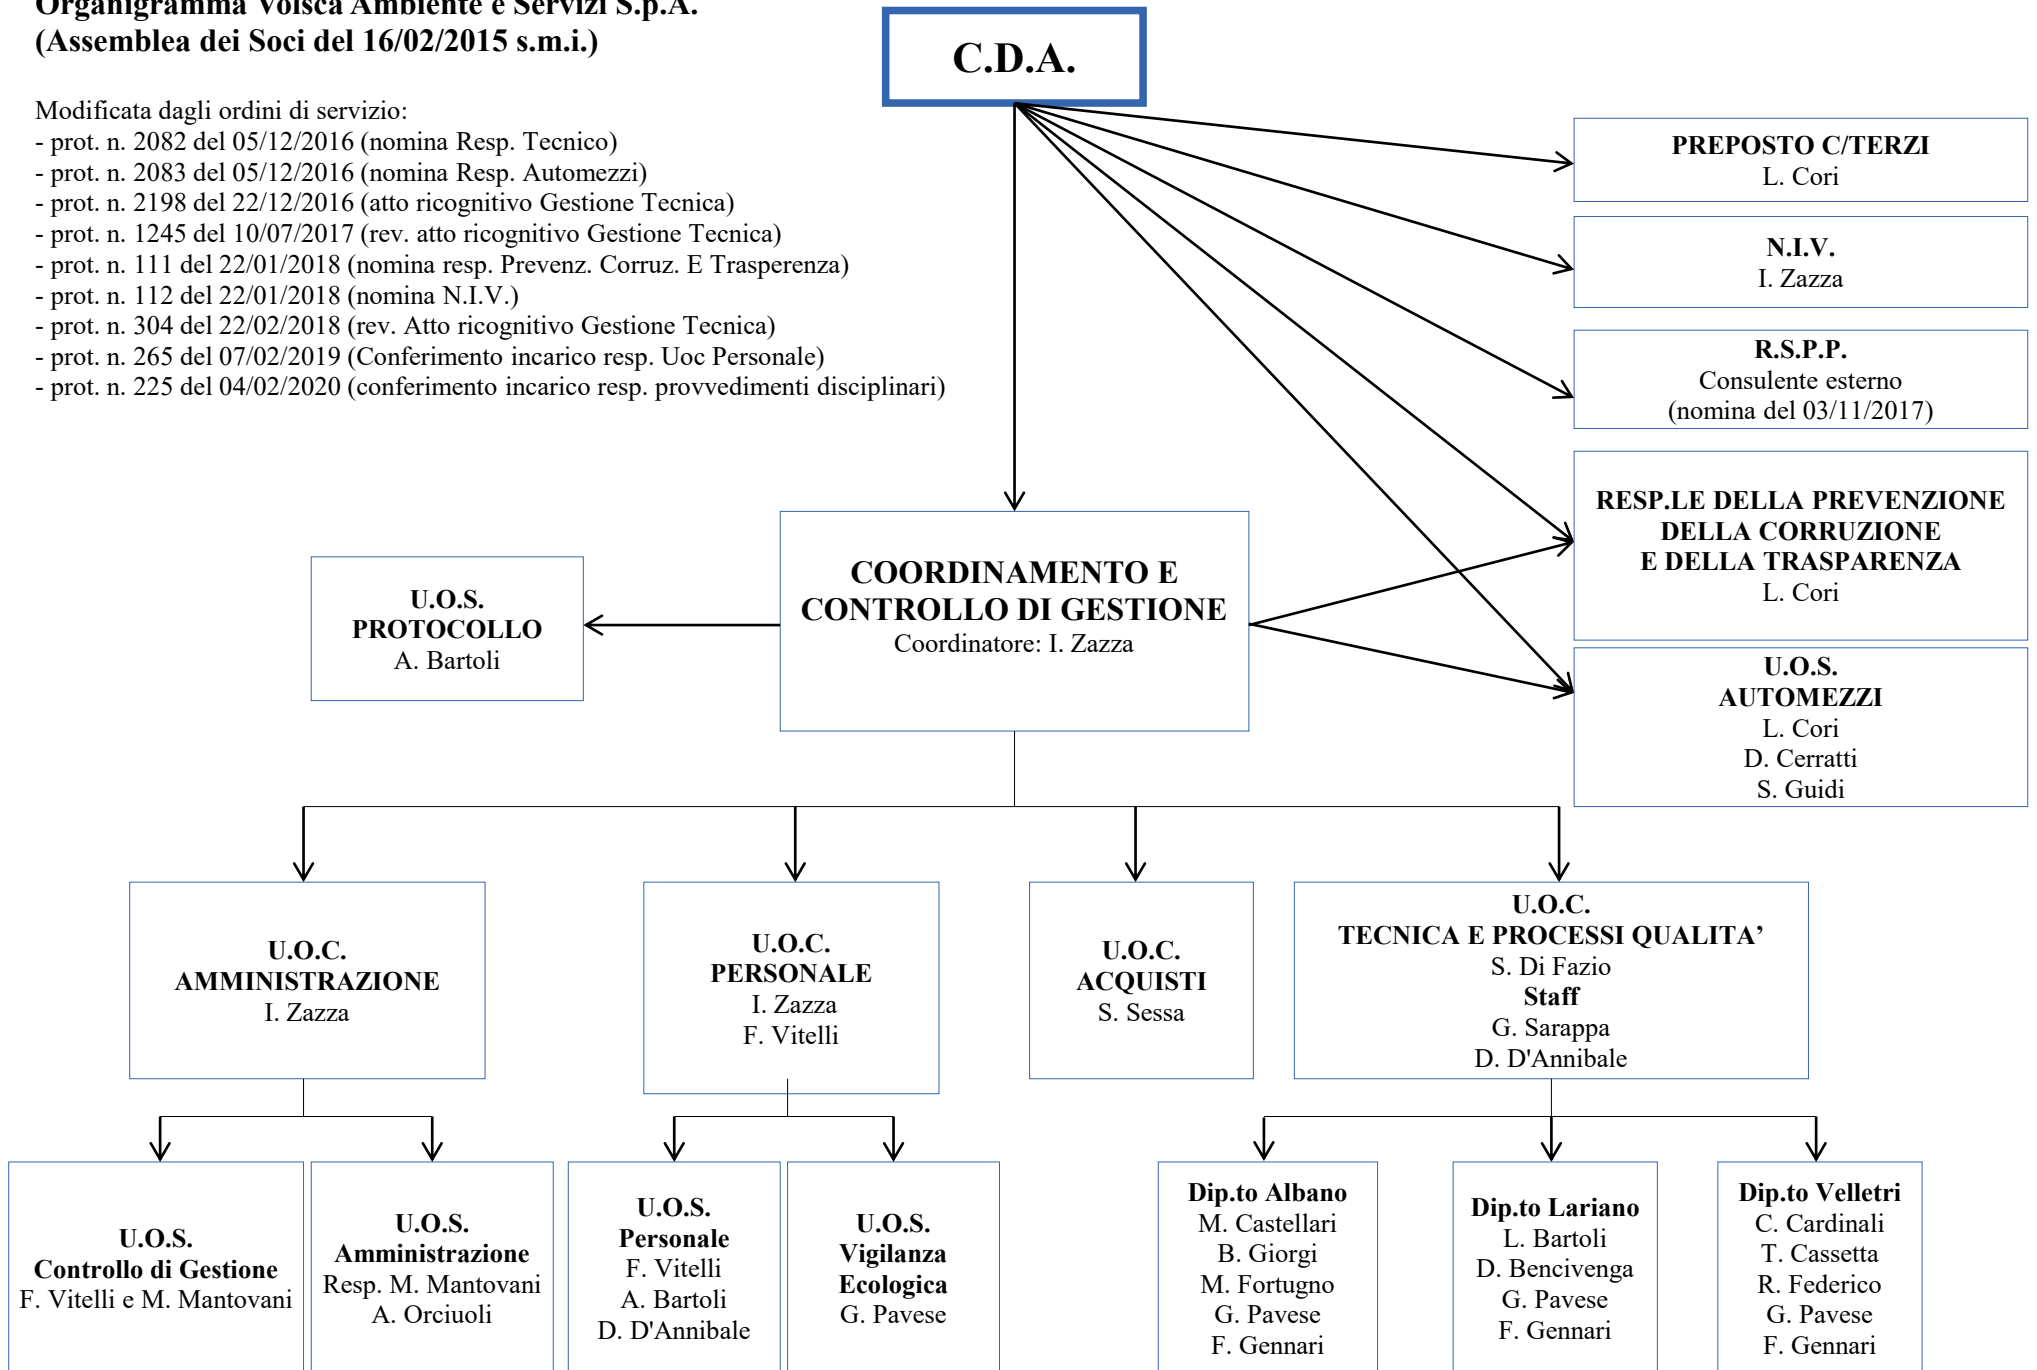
Organigramma Volsca Ambiente e Servizi S.p.A.
(Assemblea dei Soci del 16/02/2015 s.m.i.)

Modificata dagli ordini di servizio:
- prot. n. 2082 del 05/12/2016 (nomina Resp. Tecnico)
- prot. n. 2083 del 05/12/2016 (nomina Resp. Automezzi)
- prot. n. 2198 del 22/12/2016 (atto ricognitivo Gestione Tecnica)
- prot. n. 1245 del 10/07/2017 (rev. atto ricognitivo Gestione Tecnica)
- prot. n. 111 del 22/01/2018 (nomina resp. Prevenz. Corruz. E Trasperenza)
- prot. n. 112 del 22/01/2018 (nomina N.I.V.)
- prot. n. 304 del 22/02/2018 (rev. Atto ricognitivo Gestione Tecnica)
- prot. n. 265 del 07/02/2019 (Conferimento incarico resp. Uoc Personale)
- prot. n. 225 del 04/02/2020 (conferimento incarico resp. provvedimenti disciplinari)

C.D.A.

PREPOSTO C/TERZI
L. Cori

N.I.V.
I. Zazza

R.S.P.P.
Consulente esterno
(nomina del 03/11/2017)

RESP.LE DELLA PREVENZIONE DELLA CORRUZIONE E DELLA TRASPARENZA
L. Cori

U.O.S. AUTOMEZZI
L. Cori
D. Cerratti
S. Guidi

U.O.S. PROTOCOLLO
A. Bartoli

COORDINAMENTO E CONTROLLO DI GESTIONE
Coordinatore: I. Zazza

U.O.C. AMMINISTRAZIONE
I. Zazza

U.O.C. PERSONALE
I. Zazza
F. Vitelli

U.O.C. ACQUISTI
S. Sessa

U.O.C.
TECNICA E PROCESSI QUALITA'
S. Di Fazio
Staff
G. Sarappa
D. D'Annibale

U.O.S. Controllo di Gestione
F. Vitelli e M. Mantovani

U.O.S. Amministrazione
Resp. M. Mantovani
A. Orciuoli

U.O.S. Personale
F. Vitelli
A. Bartoli
D. D'Annibale

U.O.S. Vigilanza Ecologica
G. Pavese

Dip.to Albano
M. Castellari
B. Giorgi
M. Fortugno
G. Pavese
F. Gennari

Dip.to Lariano
L. Bartoli
D. Bencivenga
G. Pavese
F. Gennari

Dip.to Velletri
C. Cardinali
T. Cassetta
R. Federico
G. Pavese
F. Gennari